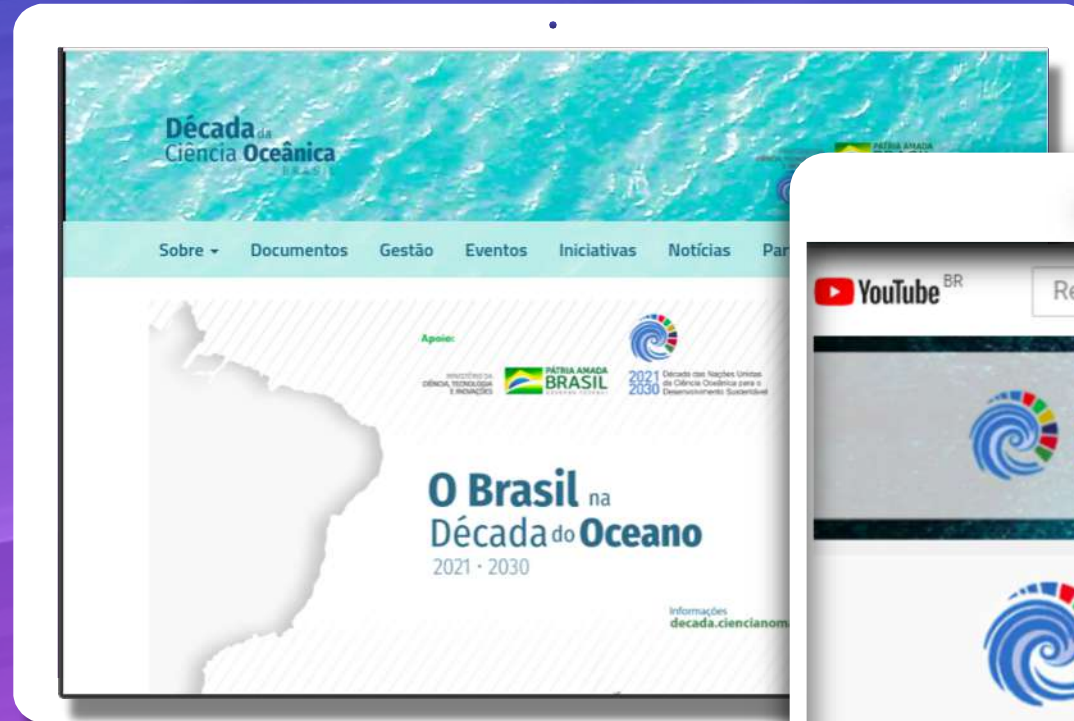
Década da Ciência Oceânica BRASIL

PÁTRIA AMADA

Sobre ▾ Documentos Gestão Eventos Iniciativas Notícias Par

Apoio:

MINISTÉRIO DA CIÊNCIA, TECNOLOGIA E INOVAÇÕES

PÁTRIA AMADA BRASIL GOVERNO FEDERAL

2021 2030 Década das Nações Unidas da Ciência Oceânica para o Desenvolvimento Sustentável

O Brasil na Década do Oceano 2021 · 2030

Informações decada.ciencianom

YouTube BR

Re